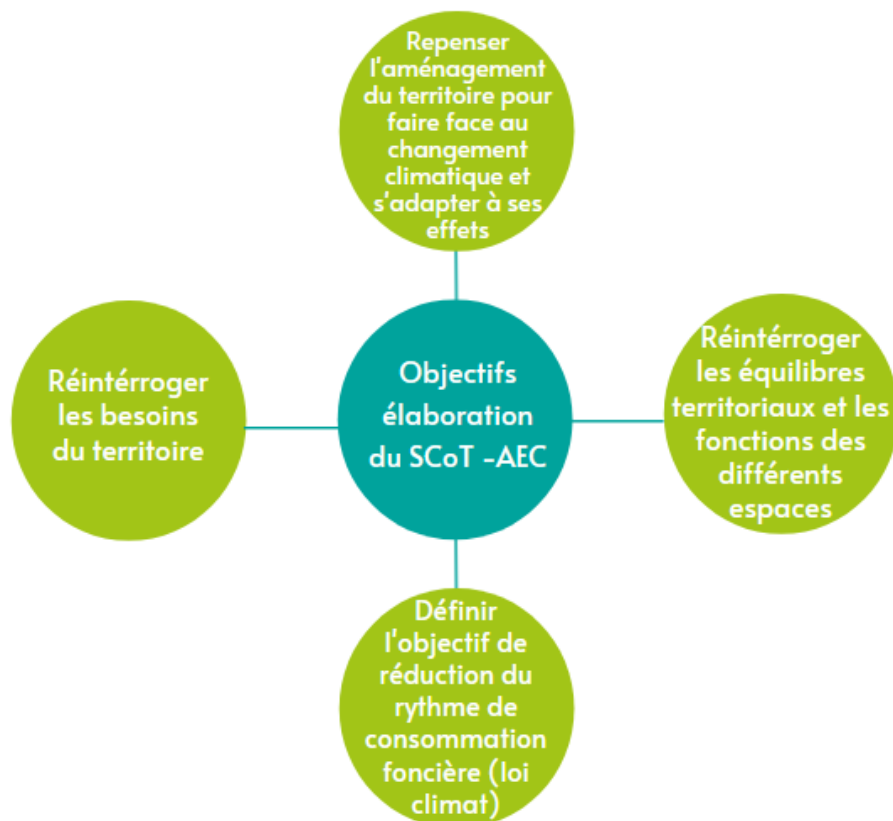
Repenser l'aménagement du territoire pour faire face au changement climatique et s'adapter à ses effets

Réintérroger les besoins du territoire

Objectifs élaboration du SCoT -AEC

Réintérroger les équilibres territoriaux et les fonctions des différents espaces

Définir l'objectif de réduction du rythme de consommation foncière (loi climat)